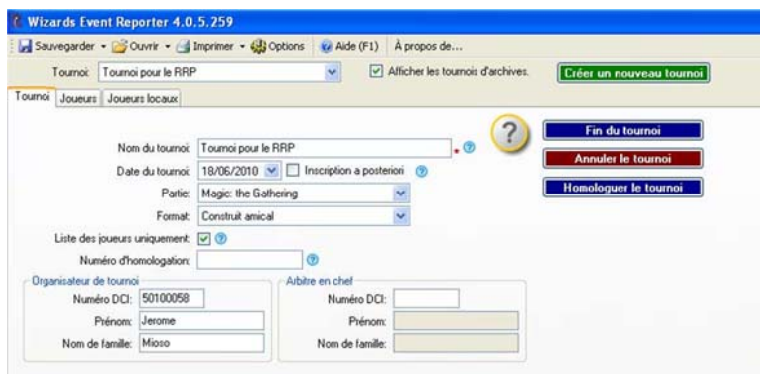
Wizards Event Reporter 4.0.5.259

Sauvegarder ▾ Ouvrir ▾ Imprimer ▾ Options Aide (F1) À propos de...

Tournoi: Tournoi pour le RRP

Afficher les tournois d'archives.

Créer un nouveau tournoi

Tournoi Joueurs Joueurs locaux

Nom du tournoi: Tournoi pour le RRP

Date du tournoi: 18/06/2010

Inscription a posteriori

Partie: Magic: the Gathering

Format: Construit amical

Liste des joueurs uniquement:

Numéro d'homologation:

Fin du tournoi

Annuler le tournoi

Homologuer le tournoi

Organisateur de tournoi

Numéro DCI: 50100058

Prénom: Jerome

Nom de famille: Mioso

Arbitre en chef

Numéro DCI:

Prénom:

Nom de famille: